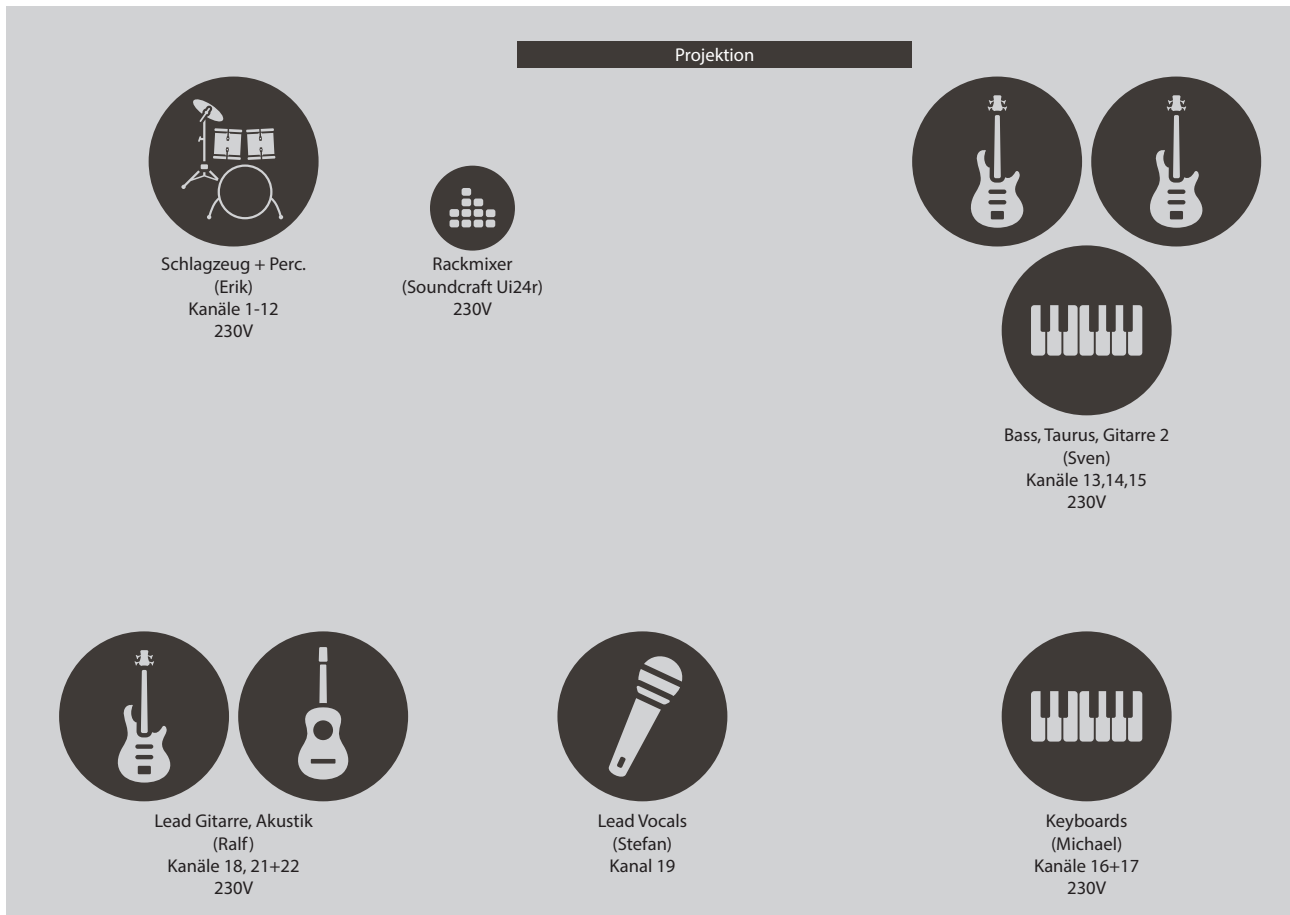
Projektion

Schlagzeug + Perc.
(Erik)
Kanäle 1-12
230V

Rackmixer
(Soundcraft Ui24r)
230V

Bass, Taurus, Gitarre 2
(Sven)
Kanäle 13,14,15
230V

Lead Gitarre, Akustik
(Ralf)
Kanäle 18, 21+22
230V

Lead Vocals
(Stefan)
Kanal 19

Keyboards
(Michael)
Kanäle 16+17
230V